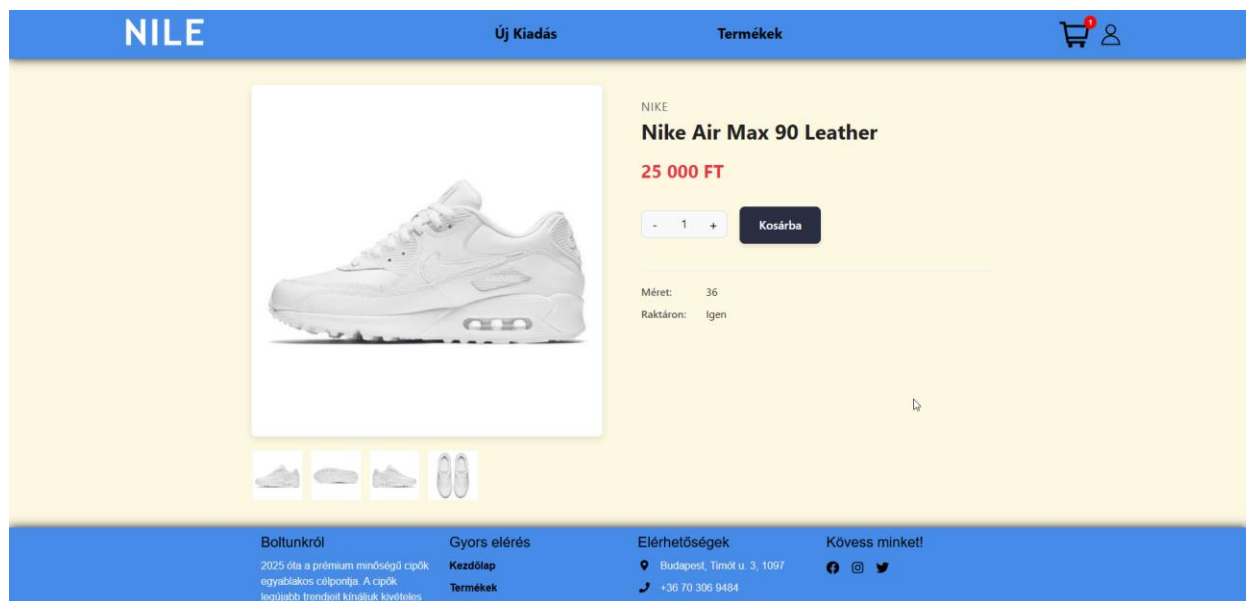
NILE

Új Kiadás

Termékek

1

NIKE

Nike Air Max 90 Leather

25 000 FT

- 1 +

Kosárba

Méret: 36

Raktáron: Igen

Boltunkról

2025 óta a prémium minőségű cipők egyablakos célpontja. A cipők legújabb trendjeit kínáljuk kivételes

Gyors elérés

Kezdőlap

Termékek

Elérhetőségek

Budapest, Timót u. 3, 1097

+36 70 306 9484

Kövess minket!